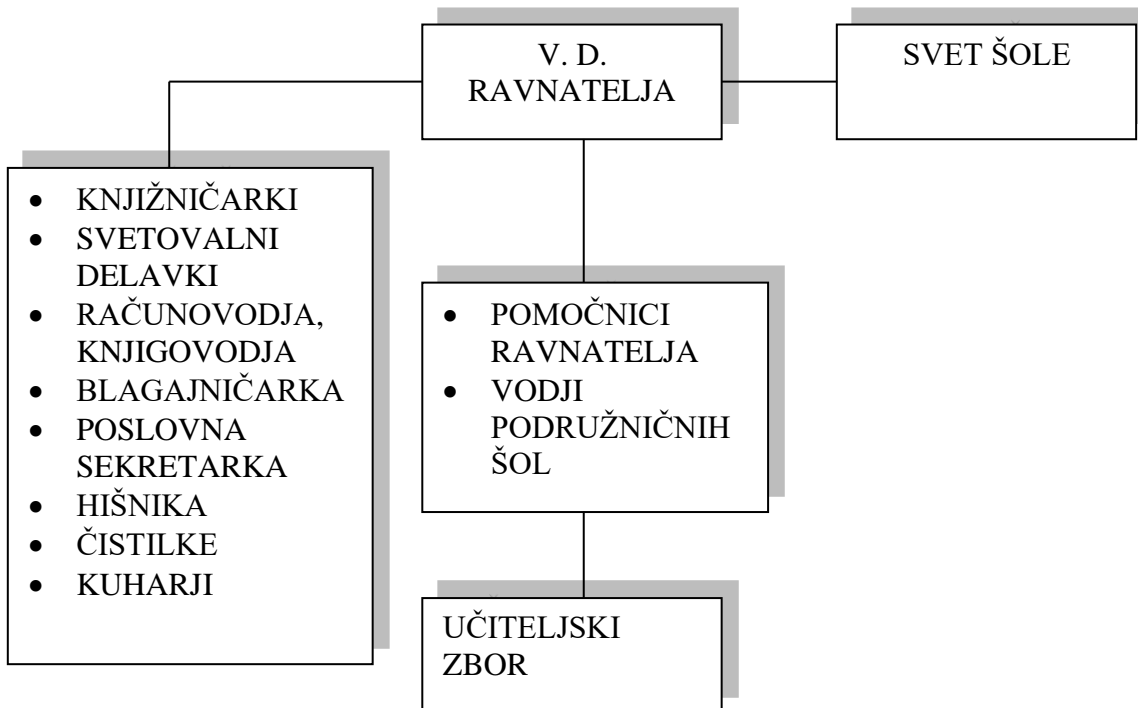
V. D. RAVNATELJA

SVET ŠOLE

- KNJIŽNIČARKI
- SVETOVALNI DELAVKI
- RAČUNOVODJA, KNJIGOVODJA
- BLAGAJNIČARKA
- POSLOVNA SEKRETARKA
- HIŠNIKA
- ČISTILKE
- KUHARJI

- POMOČNICI RAVNATELJA
- VODJI PODRUŽNIČNIH ŠOL

UČITELJSKI ZBOR